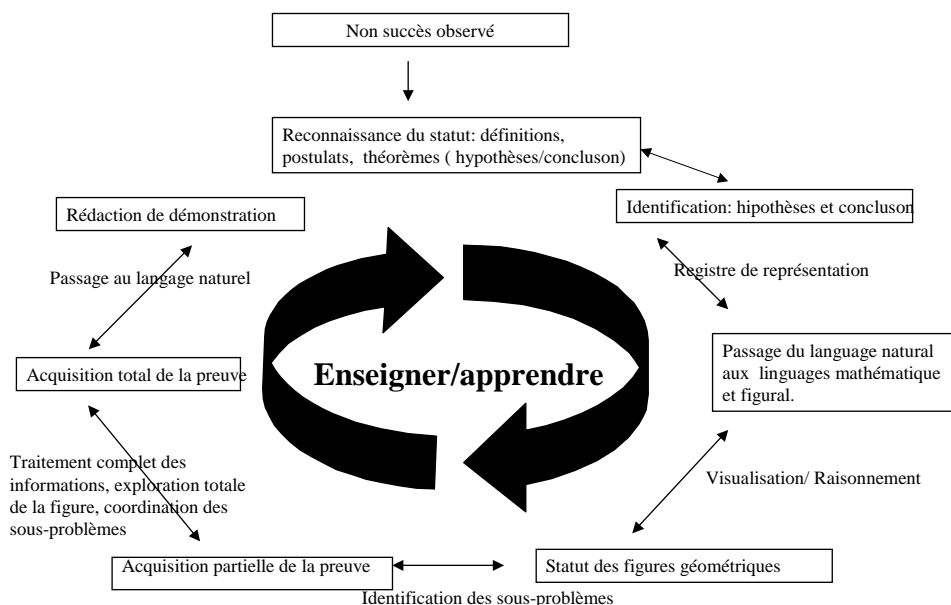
Non succès observé

Reconnaissance du statut: définitions, postulats, théorèmes ( hypothèses/concluson)

Identification: hipothèses et concluson

Registre de représentation

Passage du language natural aux linguages mathématique et figural.

Visualisation/ Raisonnement

Statut des figures géométriques

Identification des sous-problèmes

Acquisition partielle de la preuve

Traitement complet des informations, exploration totale de la figure, coordination des sous-problèmes

Acquisition total de la preuve

Passage au langage naturel

Rédaction de démonstration

Enseigner/apprendre